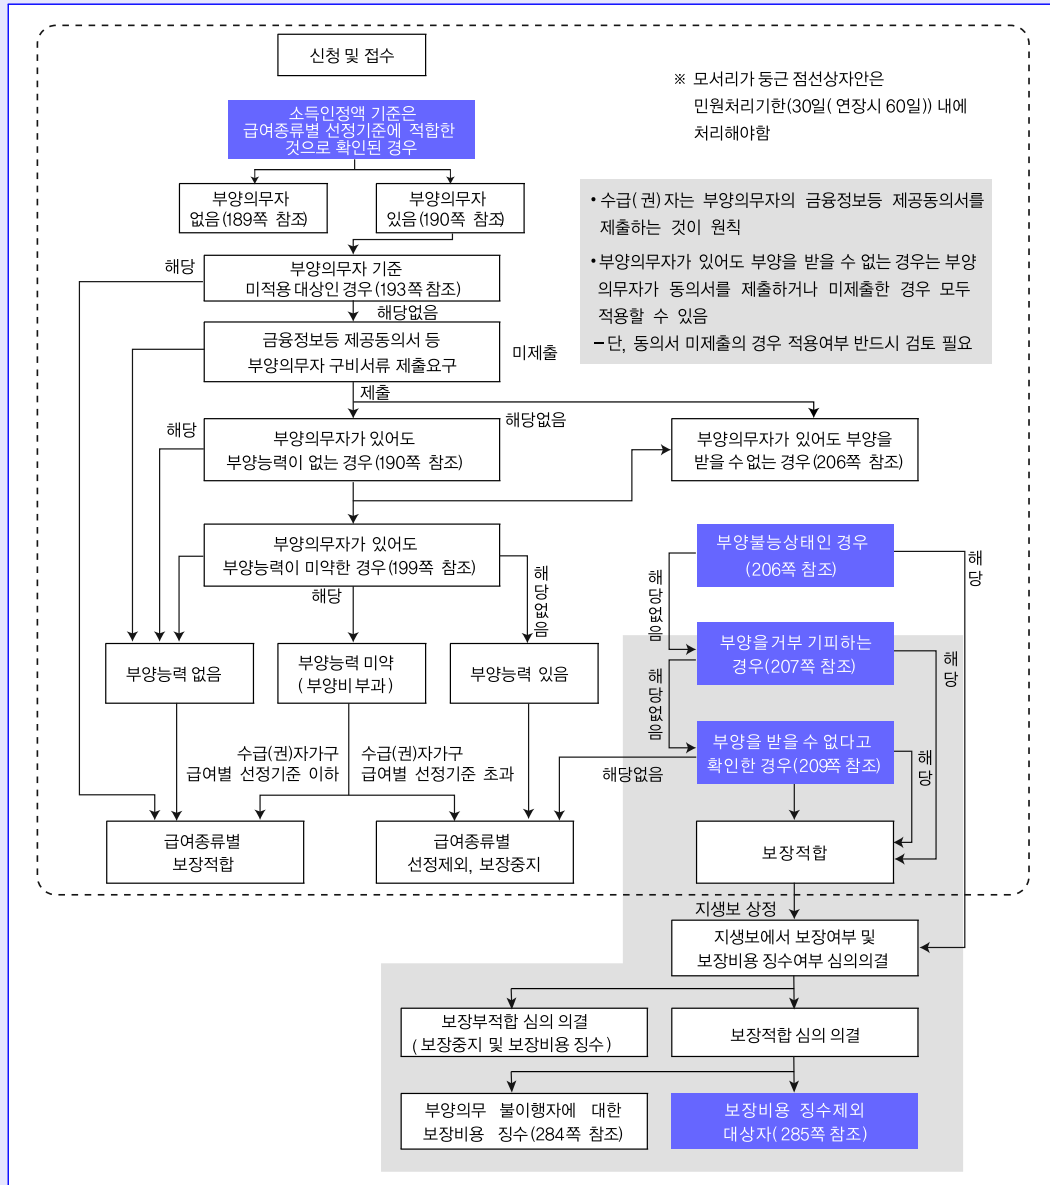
신청 및 접수

※ 모서리가 둥근 점선상자안은 민원처리기한(30일( 연장시 60일)) 내에 처리해야함

소득인정액 기준은 급여종류별 선정기준에 적합한 것으로 확인된 경우

부양의무자 없음(189쪽 참조)

부양의무자 있음(190쪽 참조)

• 수급( 권) 자는 부양의무자의 금융정보등 제공동의서를 제출하는 것이 원칙

• 부양의무자가 있어도 부양을 받을 수 없는 경우는 부양의무자가 동의서를 제출하거나 미제출한 경우 모두 적용할 수 있음

– 단, 동의서 미제출의 경우 적용여부 반드시 검토 필요

해당

부양의무자 기준 미적용 대상인 경우(193쪽 참조)

해당없음

금융정보등 제공동의서 등 부양의무자 구비서류 제출요구

미제출

제출

해당

부양의무자가 있어도 부양능력이 없는 경우(190쪽 참조)

해당없음

부양의무자가 있어도 부양을 받을 수 없는 경우(206쪽 참조)

부양의무자가 있어도 부양능력이 미약한 경우(199쪽 참조)

해당

해당없음

부양불능상태인 경우 (206쪽 참조)

해당

해당없음

부양능력 없음

부양능력 미약 ( 부양비 부과)

부양능력 있음

부양을 거부 기피하는 경우(207쪽 참조)

해당

해당없음

부양을 받을 수 없다고 확인한 경우(209쪽 참조)

해당

수급(권)자가구 급여별 선정기준 이하

수급(권)자가구 급여별 선정기준 초과

해당없음

급여종류별 보장적합

급여종류별 선정제외, 보장중지

보장적합

지생보 상정

지생보에서 보장여부 및 보장비용 징수여부 심의의결

보장부적합 심의 의결 ( 보장중지 및 보장비용 징수 )

보장적합 심의 의결

부양의무 불이행자에 대한 보장비용 징수(284쪽 참조)

보장비용 징수제외 대상자( 285쪽 참조)